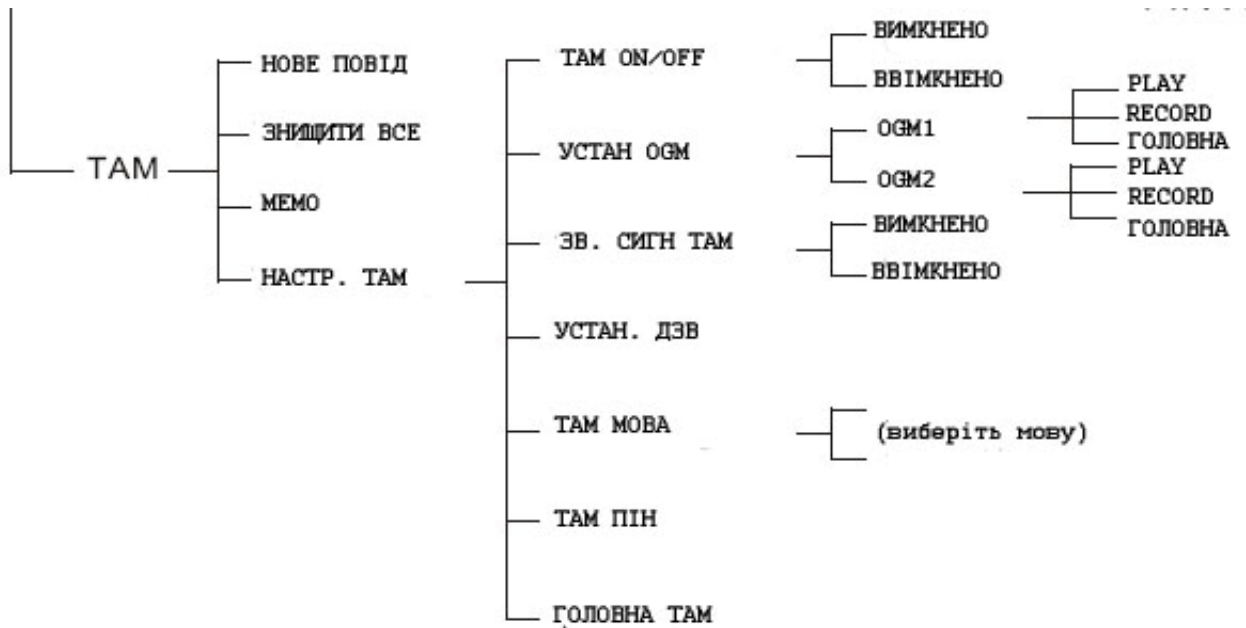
TAM

НОВЕ ПОВІД
ЗНИЩИТИ ВСЕ
MEMO
НАСТР. ТАМ

ТАМ ON/OFF
УСТАН OGM
ЗВ. СИГН ТАМ
УСТАН. ДЗВ
ТАМ МОВА
ТАМ ПІН
ГОЛОВНА ТАМ

ВИМКНЕНО
ВВІМКНЕНО
OGM1
OGM2
ВИМКНЕНО
ВВІМКНЕНО
(виберіть мову)

PLAY
RECORD
ГОЛОВНА
PLAY
RECORD
ГОЛОВНА